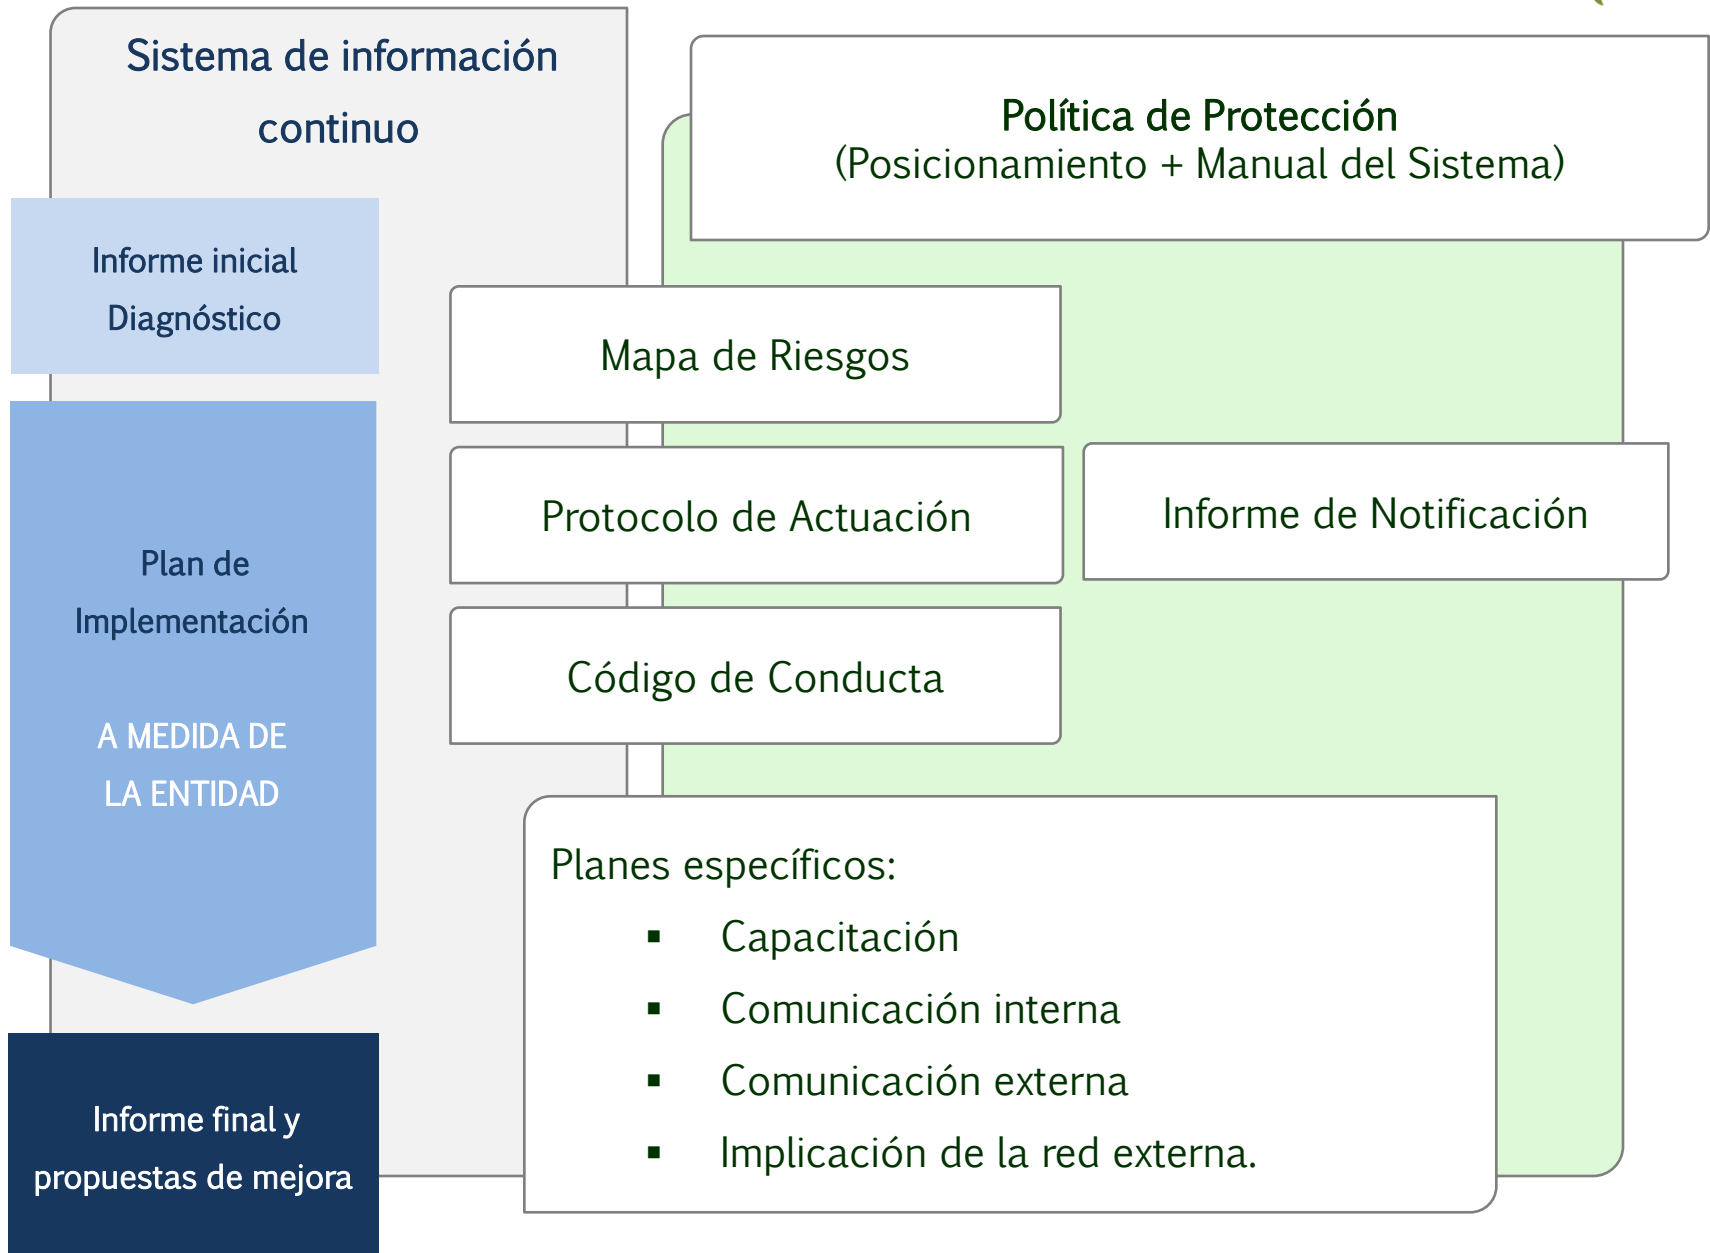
Sistema de información continuo

Informe inicial
Diagnóstico

Plan de Implementación

A MEDIDA DE LA ENTIDAD

Informe final y propuestas de mejora

Política de Protección
(Posicionamiento + Manual del Sistema)

Mapa de Riesgos

Protocolo de Actuación

Informe de Notificación

Código de Conducta

Planes específicos:
- Capacitación
- Comunicación interna
- Comunicación externa
- Implicación de la red externa.